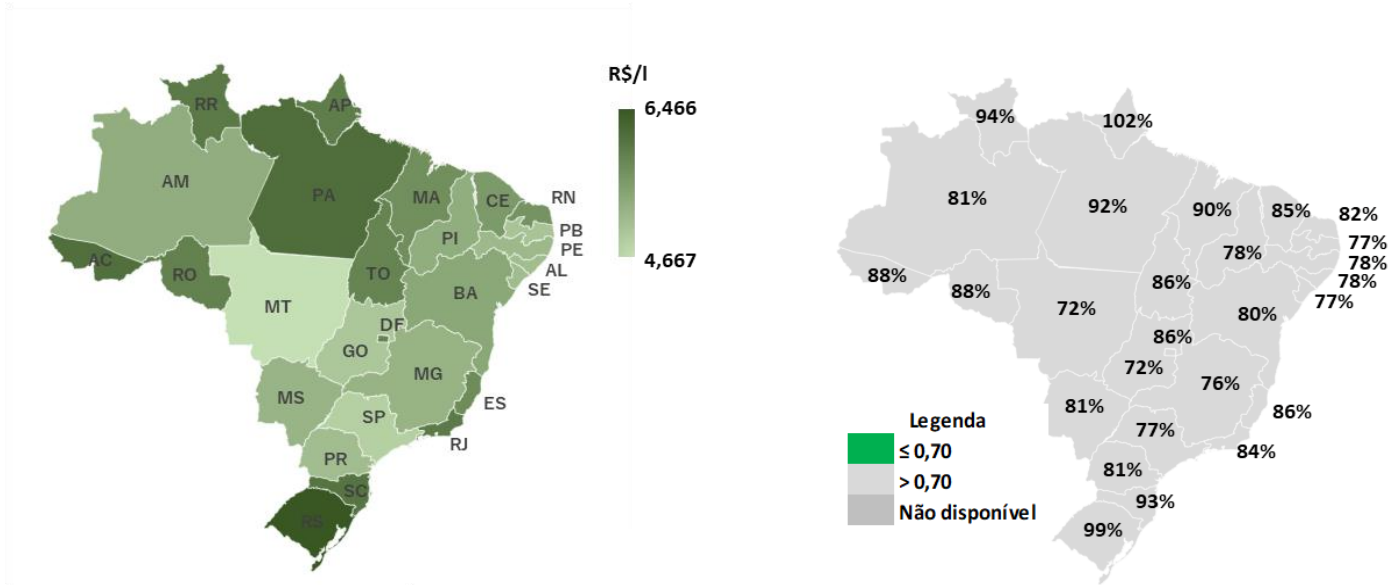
R$/l
6,466
4,667

RR
AP
AM
PA
MA
CE
RN
PB
PE
AL
SE
PI
AC
RO
TO
MT
BA
DF
GO
MG
ES
MS
SP
RJ
PR
SC
RS

94%
102%
81%
92%
90%
85%
82%
77%
78%
78%
77%
78%
88%
88%
72%
86%
80%
86%
72%
76%
81%
86%
77%
84%
81%
93%
99%

Legenda
≤ 0,70
> 0,70
Não disponível